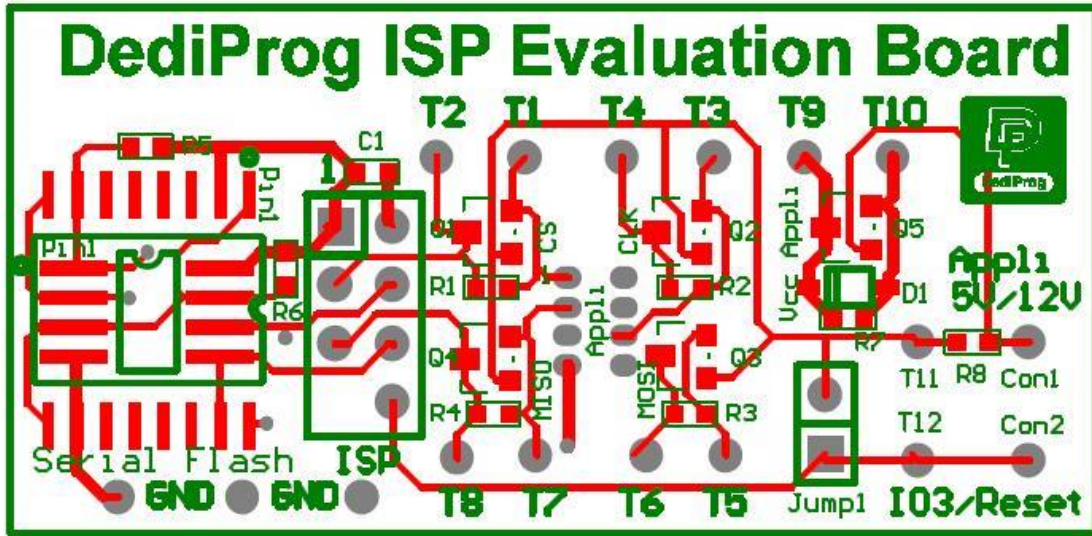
DediProg ISP Evaluation Board

T2 T1 T4 T3 T9 T10

R5 C1 1 Pin1 Pin1 R6

Q1 R1 CS CLK Q2 R2 Vcc Appli Q5 D1 Appli 5V/12V

Q4 R4 MISO Appli MOSI Q3 R3 R7 T11 R8 Con1

T12 Con2

Serial Flash ISP GND GND T8 T7 T6 T5 Jump1 IO3/Reset

DediProg